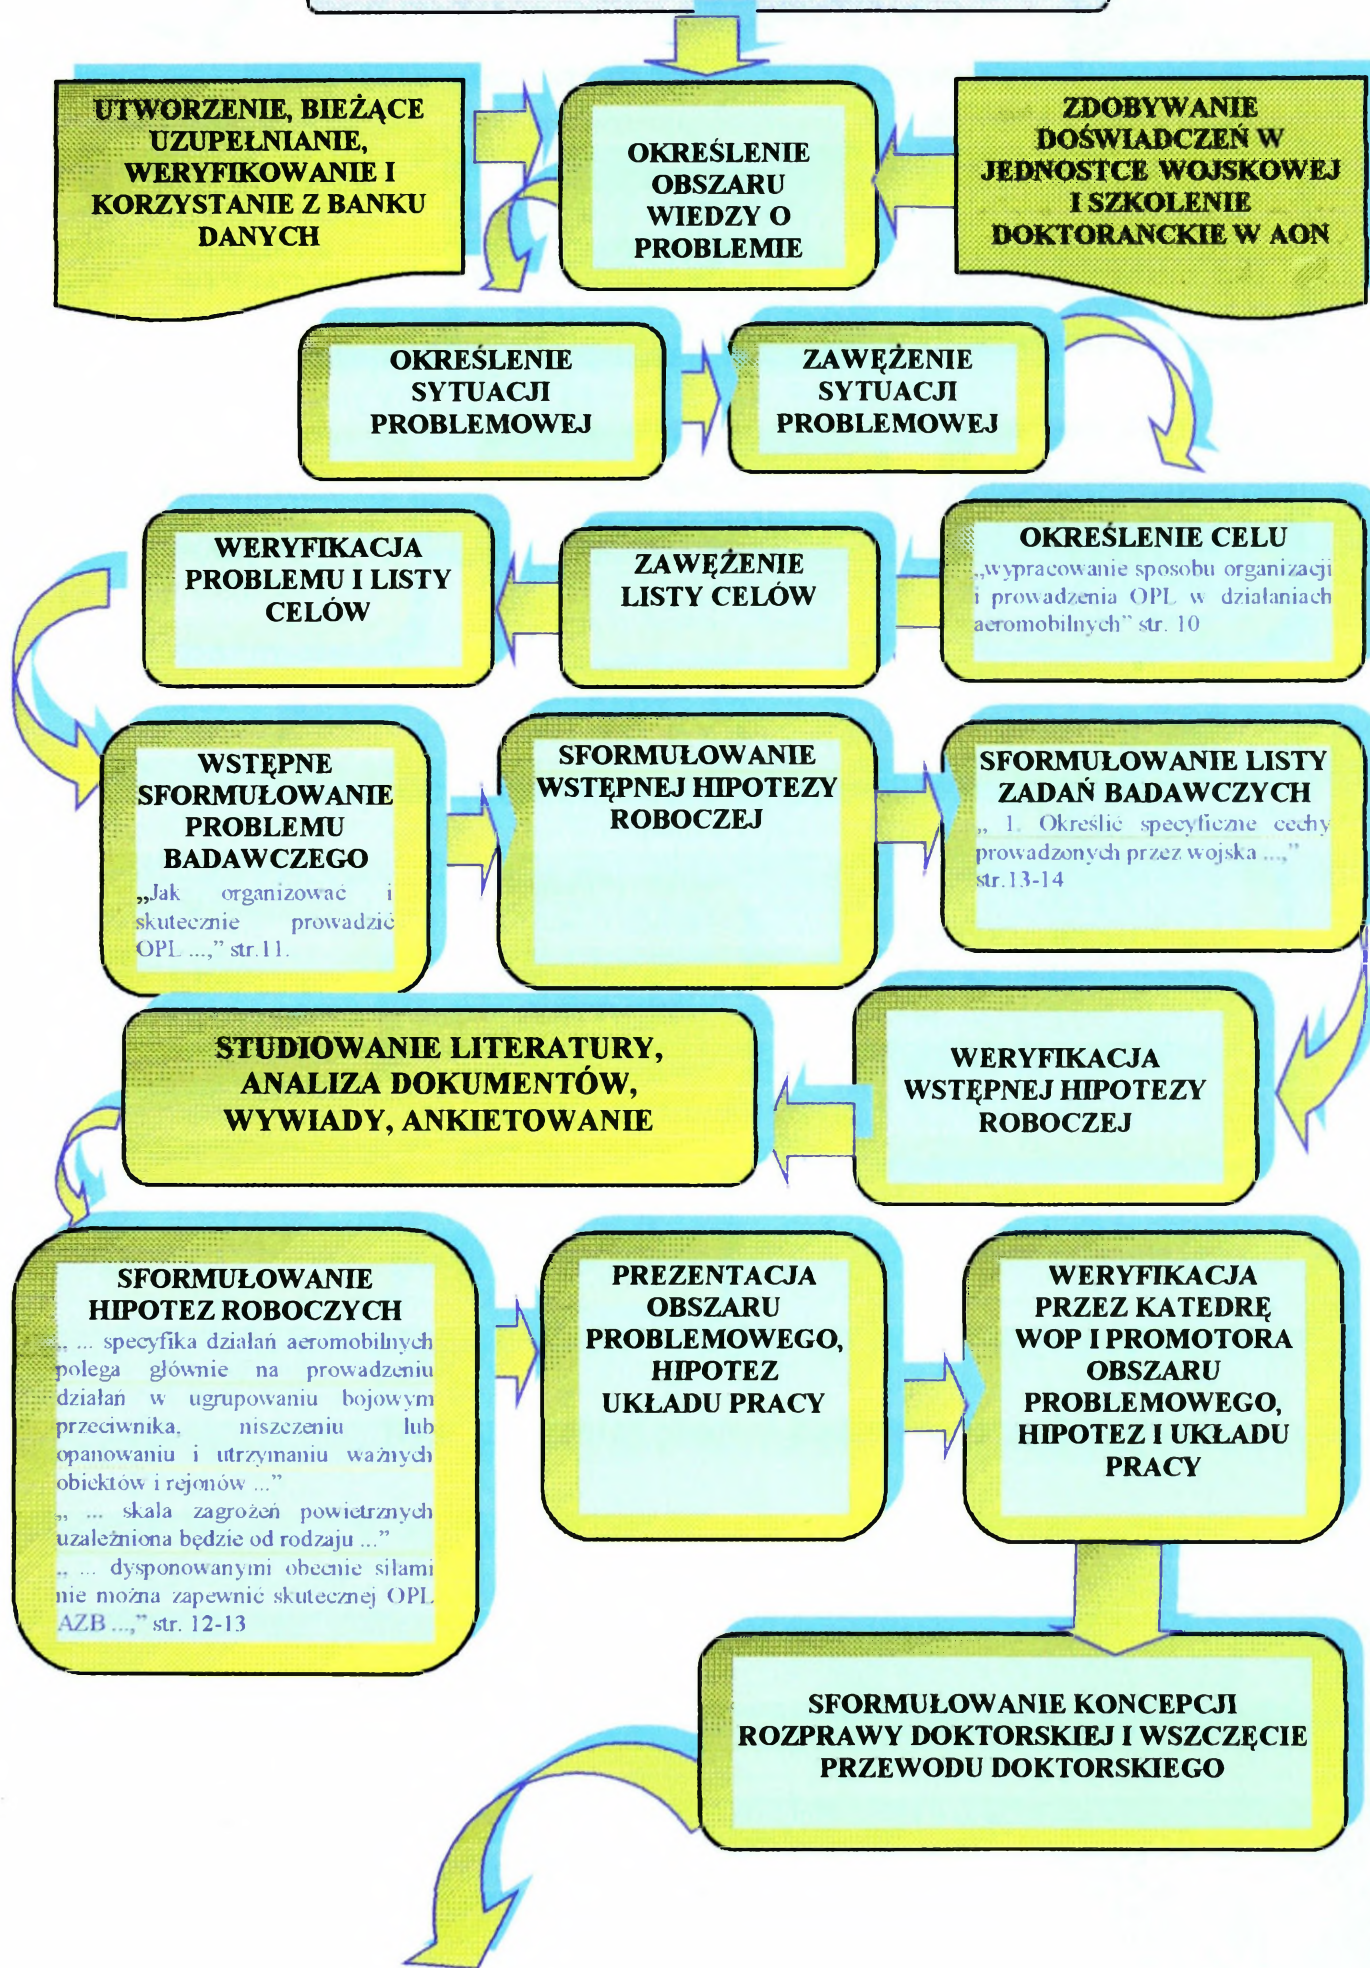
UTWORZENIE, BIEŻĄCE UZUPEŁNIANIE, WERYFIKOWANIE I KORZYSTANIE Z BANKU DANYCH

OKREŚLENIE OBSZARU WIEDZY O PROBLEMIE

ZDOBYWANIE DOŚWIADCZEŃ W JEDNOSTCE WOJSKOWEJ I SZKOLENIE DOKTORANCKIE W AON

OKREŚLENIE SYTUACJI PROBLEMOWEJ

ZAWĘŻENIE SYTUACJI PROBLEMOWEJ

WERYFIKACJA PROBLEMU I LISTY CELÓW

ZAWĘŻENIE LISTY CELÓW

OKREŚLENIE CELU
„wypracowanie sposobu organizacji i prowadzenia OPL w działaniach aeromobilnych" str. 10

WSTĘPNE SFORMUŁOWANIE PROBLEMU BADAWCZEGO
„Jak organizować i skutecznie prowadzić OPL ...," str.11.

SFORMUŁOWANIE WSTĘPNEJ HIPOTEZY ROBOCZEJ

SFORMUŁOWANIE LISTY ZADAŃ BADAWCZYCH
„ 1. Określić specyficzne cechy prowadzonych przez wojska ...," str.13-14

STUDIOWANIE LITERATURY, ANALIZA DOKUMENTÓW, WYWIADY, ANKIETOWANIE

WERYFIKACJA WSTĘPNEJ HIPOTEZY ROBOCZEJ

SFORMUŁOWANIE HIPOTEZ ROBOCZYCH
„ ... specyfika działań aeromobilnych polega głównie na prowadzeniu działań w ugrupowaniu bojowym przeciwnika, niszczeniu lub opanowaniu i utrzymaniu ważnych obiektów i rejonów ..."
„ ... skala zagrożeń powietrznych uzależniona będzie od rodzaju ..."
„ ... dysponowanymi obecnie silami nie można zapewnić skutecznej OPL AZB ...," str. 12-13

PREZENTACJA OBSZARU PROBLEMOWEGO, HIPOTEZ UKŁADU PRACY

WERYFIKACJA PRZEZ KATEDRĘ WOP I PROMOTORA OBSZARU PROBLEMOWEGO, HIPOTEZ I UKŁADU PRACY

SFORMUŁOWANIE KONCEPCJI ROZPRAWY DOKTORSKIEJ I WSZCZĘCIE PRZEWODU DOKTORSKIEGO